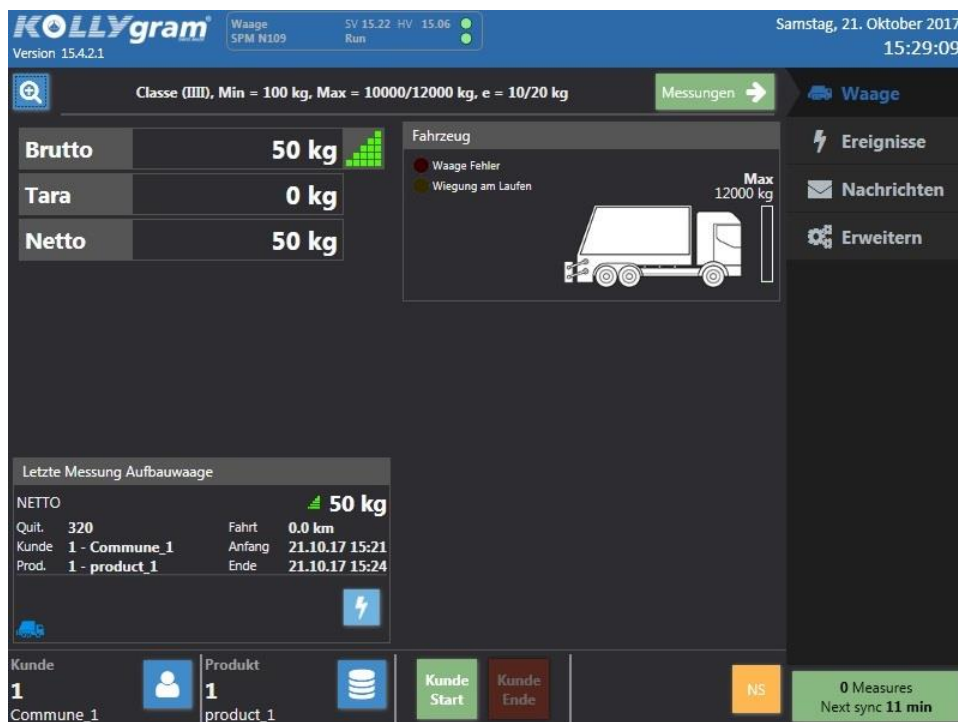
KOLLYgram
Version 15.4.2.1

Waage
SPM N109

SV 15.22 HV 15.06
Run

Samstag, 21. Oktober 2017
15:29:09

Classe (IIII), Min = 100 kg, Max = 10000/12000 kg, e = 10/20 kg

Messungen

Waage
Ereignisse
Nachrichten
Erweitern

| Brutto | 50 kg |
|---|---|
| Tara | 0 kg |
| Netto | 50 kg |

Fahrzeug
Waage Fehler
Wiegung am Laufen
Max
12000 kg

Letzte Messung Aufbauwaage
NETTO
50 kg
Quit. 320
Kunde 1 - Commune_1
Prod. 1 - product_1
Fahrt 0.0 km
Anfang 21.10.17 15:21
Ende 21.10.17 15:24

Kunde
1
Commune_1

Produkt
1
product_1

Kunde Start
Kunde Ende
NS

0 Measures
Next sync 11 min